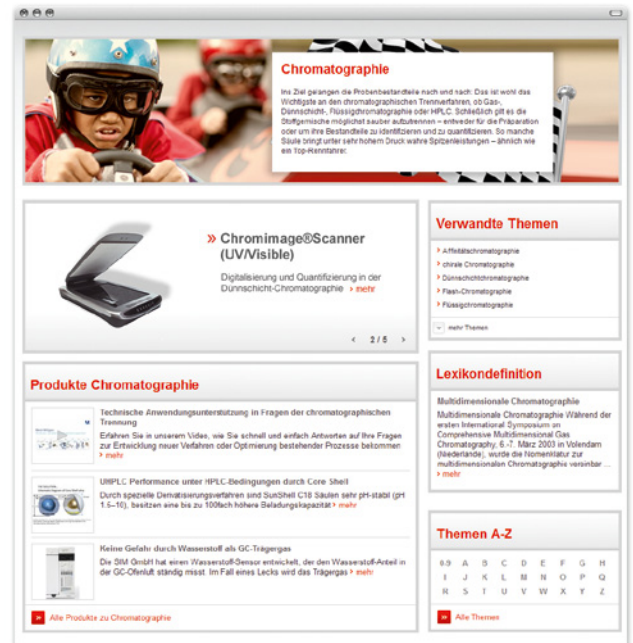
Chromatographie

Ins Ziel gelangen die Probenbestandteile nach und nach: Das ist wohl das Wichtigste an den chromatographischen Trennverfahren, ob Gas-, Dünnschicht-, Flüssigchromatographie oder HPLC. Schließlich gilt es die Stoffgemische möglichst sauber aufzutrennen – entweder für die Präparation oder um ihre Bestandteile zu identifizieren und zu quantifizieren. So manche Säule bringt unter sehr hohem Druck wahre Spitzenleistungen – ähnlich wie ein Top-Rennfahrer.

» Chromimage®Scanner (UV/Visible)

Digitalisierung und Quantifizierung in der Dünnschicht-Chromatographie › mehr

‹ 2 / 5 ›

Verwandte Themen

› Affinitätschromatographie
› chirale Chromatographie
› Dünnschichtchromatographie
› Flash-Chromatographie
› Flüssigchromatographie

mehr Themen

Produkte Chromatographie

Technische Anwendungsunterstützung in Fragen der chromatographischen Trennung

Erfahren Sie in unserem Video, wie Sie schnell und einfach Antworten auf Ihre Fragen zur Entwicklung neuer Verfahren oder Optimierung bestehender Prozesse bekommen › mehr

UHPLC Performance unter HPLC-Bedingungen durch Core Shell

Durch spezielle Derivatisierungsverfahren sind SunShell C18 Säulen sehr pH-stabil (pH 1.5–10), besitzen eine bis zu 100fach höhere Beladungskapazität › mehr

Keine Gefahr durch Wasserstoff als GC-Trägergas

Die SIM GmbH hat einen Wasserstoff-Sensor entwickelt, der den Wasserstoff-Anteil in der GC-Ofenluft ständig misst. Im Fall eines Lecks wird das Trägergas › mehr

Alle Produkte zu Chromatographie

Lexikondefinition

Multidimensionale Chromatographie

Multidimensionale Chromatographie Während der ersten International Symposium on Comprehensive Multidimensional Gas Chromatography, 6.-7. März 2003 in Volendam (Niederlande), wurde die Nomenklatur zur multidimensionalen Chromatographie vereinbar ... › mehr

Themen A-Z

| 0-9 | A | B | C | D | E | F | G | H |
|---|---|---|---|---|---|---|---|---|
| I | J | K | L | M | N | O | P | Q |
| R | S | T | U | V | W | X | Y | Z |

Alle Themen